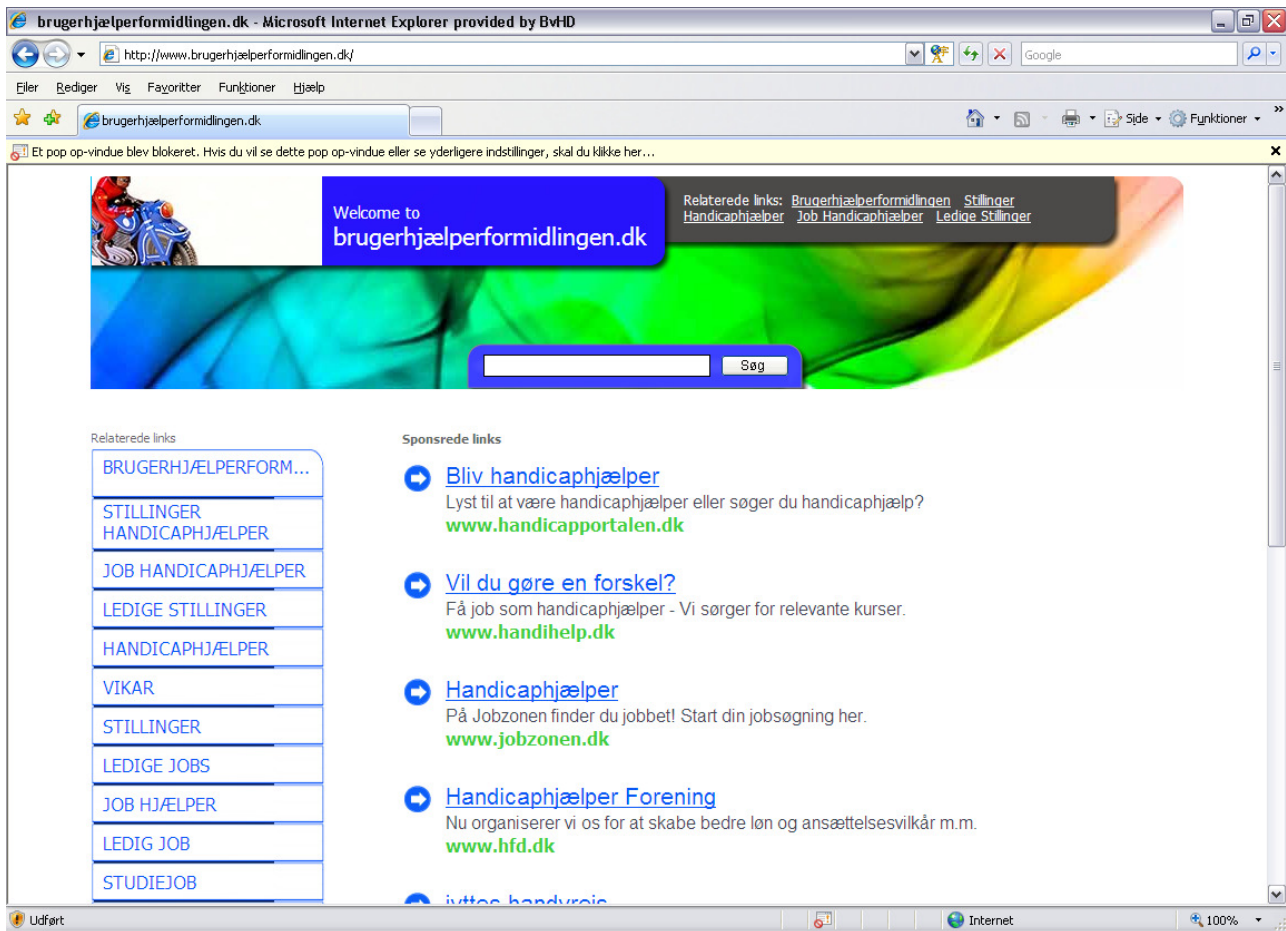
brugerhjælperformidlingen.dk - Microsoft Internet Explorer provided by BvHD

http://www.brugerhjælperformidlingen.dk/

Google

Filer Rediger Vis Favoritter Funktioner Hjælp

brugerhjælperformidlingen.dk

Side Funktioner

Et pop op-vindue blev blokeret. Hvis du vil se dette pop op-vindue eller se yderligere indstillinger, skal du klikke her...

Welcome to
brugerhjælperformidlingen.dk

Relaterede links: Brugerhjælperformidlingen Stillinger Handicaphjælper Job Handicaphjælper Ledige Stillinger

Søg

Relaterede links

BRUGERHJÆLPERFORM...
STILLINGER HANDICAPHJÆLPER
JOB HANDICAPHJÆLPER
LEDIGE STILLINGER
HANDICAPHJÆLPER
VIKAR
STILLINGER
LEDIGE JOBS
JOB HJÆLPER
LEDIG JOB
STUDIEJOB

Sponsrede links

Bliv handicaphjælper
Lyst til at være handicaphjælper eller søger du handicaphjælp?
www.handicapportalen.dk

Vil du gøre en forskel?
Få job som handicaphjælper - Vi sørger for relevante kurser.
www.handihelp.dk

Handicaphjælper
På Jobzonen finder du jobbet! Start din jobsøgning her.
www.jobzonen.dk

Handicaphjælper Forening
Nu organiserer vi os for at skabe bedre løn og ansættelsesvilkår m.m.
www.hfd.dk

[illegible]

Udført

Internet

100%